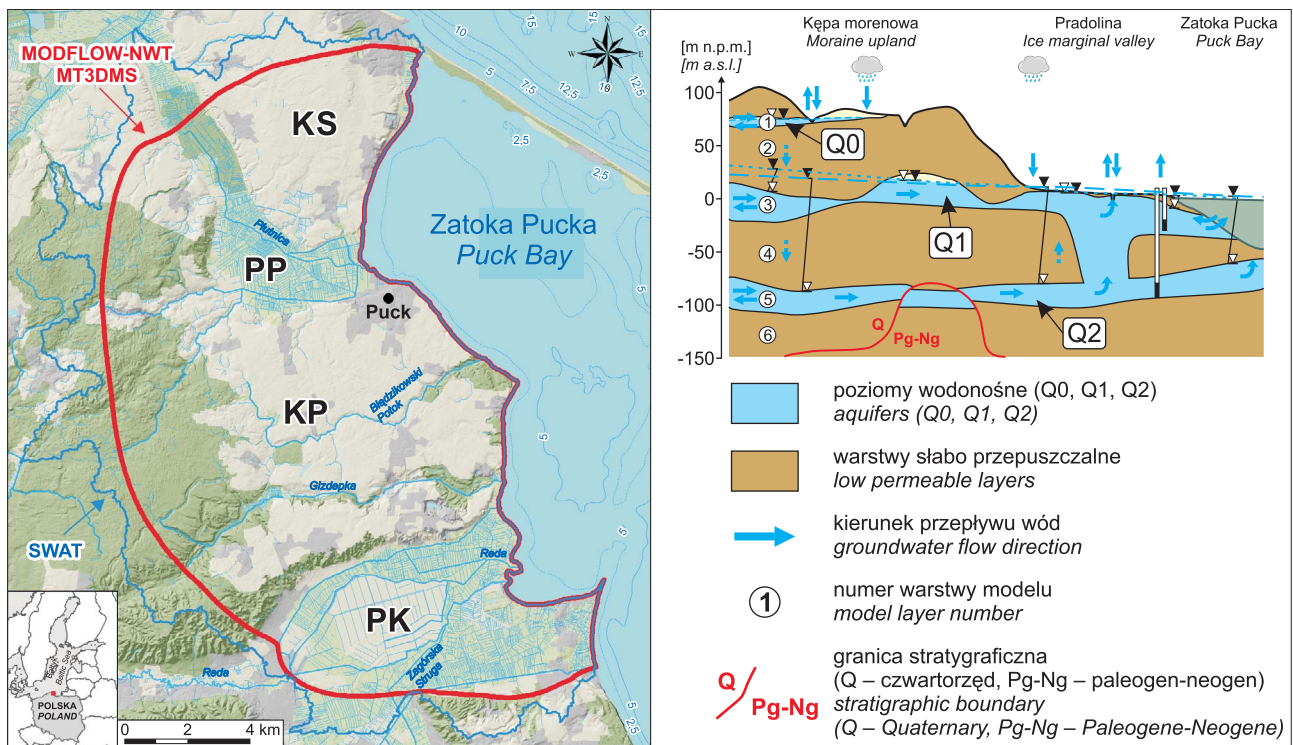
MODFLOW-NWT
MT3DMS

KS

10
15
15
5
7,5
12,5
12,5
10
2,5
2,5

Zatoka Pucka
*Puck Bay*

Plutnica

PP

Puck

KP

Błędzikowski Potok

Gizdepka

5

SWAT

Reda

PK

Reda

Zagórska Struga

5
5
2,5

Baltic Sea

POLSKA
*POLAND*

0 2 4 km

Kępa morenowa
*Moraine upland*

Pradolina
*Ice marginal valley*

Zatoka Pucka
*Puck Bay*

[m n.p.m.]
*[m a.s.l.]*

100
50
0
-50
-100
-150

1
2
3
4
5
6

Q0
Q1
Q2

Q
Pg-Ng

poziomy wodonośne (Q0, Q1, Q2)
*aquifers (Q0, Q1, Q2)*

warstwy słabo przepuszczalne
*low permeable layers*

kierunek przepływu wód
*groundwater flow direction*

1
numer warstwy modelu
*model layer number*

Q
Pg-Ng
granica stratygraficzna
(Q – czwartorzęd, Pg-Ng – paleogen-neogen)
*stratigraphic boundary*
*(Q – Quaternary, Pg-Ng – Paleogene-Neogene)*